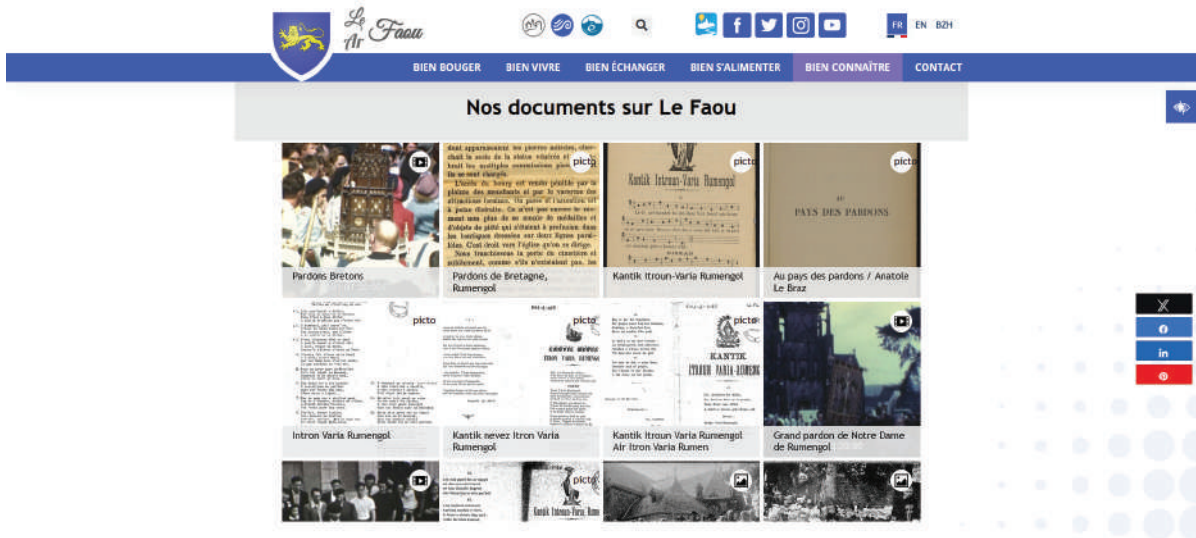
Le Ar Faou

FR EN BZH

BIEN BOUGER BIEN VIVRE BIEN ÉCHANGER BIEN S'ALIMENTER BIEN CONNAÎTRE CONTACT

Nos documents sur Le Faou

dont apparaissent les pierres sculptées, s'échelonnent la suite de la statue miraculeuse et les multiples commissions pieuses qui se sont élevées.

L'ordre de beaucoup est rendu possible par la plainte des mendiants et par le vacarme des attractions foraines. On cherche, on se presse à peine distraits. Ce qu'on vient surtout voir, c'est moins un plus de ce monde de médailles et d'objets de piété qui s'étalent à profusion dans les boutiques dressées sur deux lignes parallèles. C'est droit vers l'église qu'on se dirige. Nous traversons la porte du cimetière et nous entrons, comme s'ils n'existaient pas, les

picto

Kantik Itroun-Varia Rumengol

picto

AU PAYS DES PARDONS

picto

Pardons Bretons

Pardons de Bretagne, Rumengol

Kantik Itroun-Varia Rumengol

Au pays des pardons / Anatole Le Braz

picto

KANTIK NEVEZ ITRON VARIA RUMENGOL

picto

KANTIK ITROUN VARIA-RUMENG

picto

Intron Varia Rumengol

Kantik nevez Itron Varia Rumengol

Kantik Itroun Varia Rumengol Air Itron Varia Rumen

Grand pardon de Notre Dame de Rumengol

picto

Kantik Itroun-Varia Rumeng

X

in